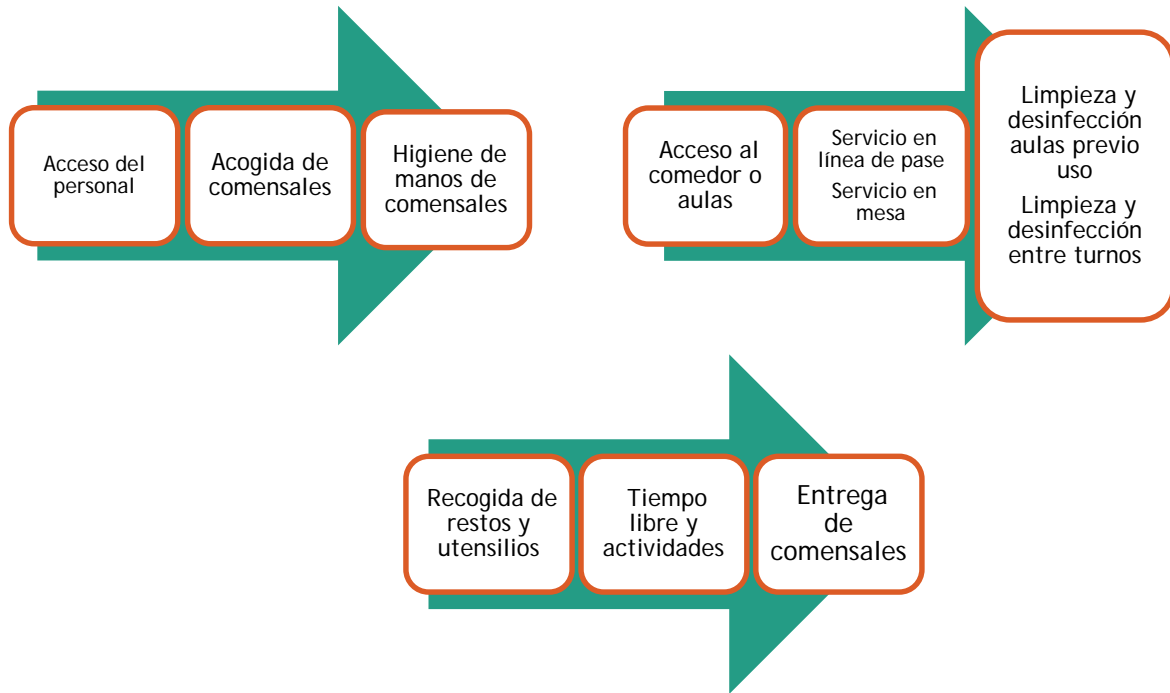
Acceso del personal

Acogida de comensales

Higiene de manos de comensales

Acceso al comedor o aulas

Servicio en línea de pase

Servicio en mesa

Limpieza y desinfección aulas previo uso

Limpieza y desinfección entre turnos

Recogida de restos y utensilios

Tiempo libre y actividades

Entrega de comensales